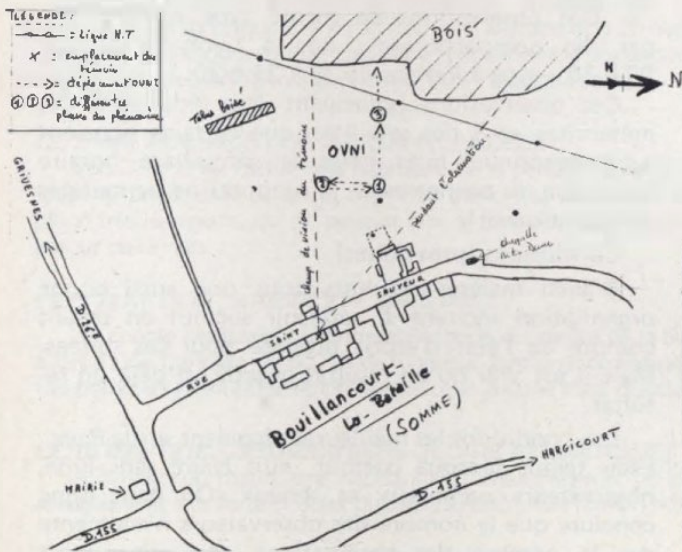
LEGENDE:
= Ligne H.T
X : emplacement du témoin
--> : déplacement OVNI
① ② ③ : différentes places du phénomène

BOIS

N

Talus boisé

OVNI

①

②

③

champ de vision du témoin

faisceau d'observation

GRIVESNES

D.155

RUE SAINT SAUVEUR

Chapelle Notre Dame

Bouillancourt-la-Bataille
(SOMME)

MAIRIE

D.155

HARGICOURT